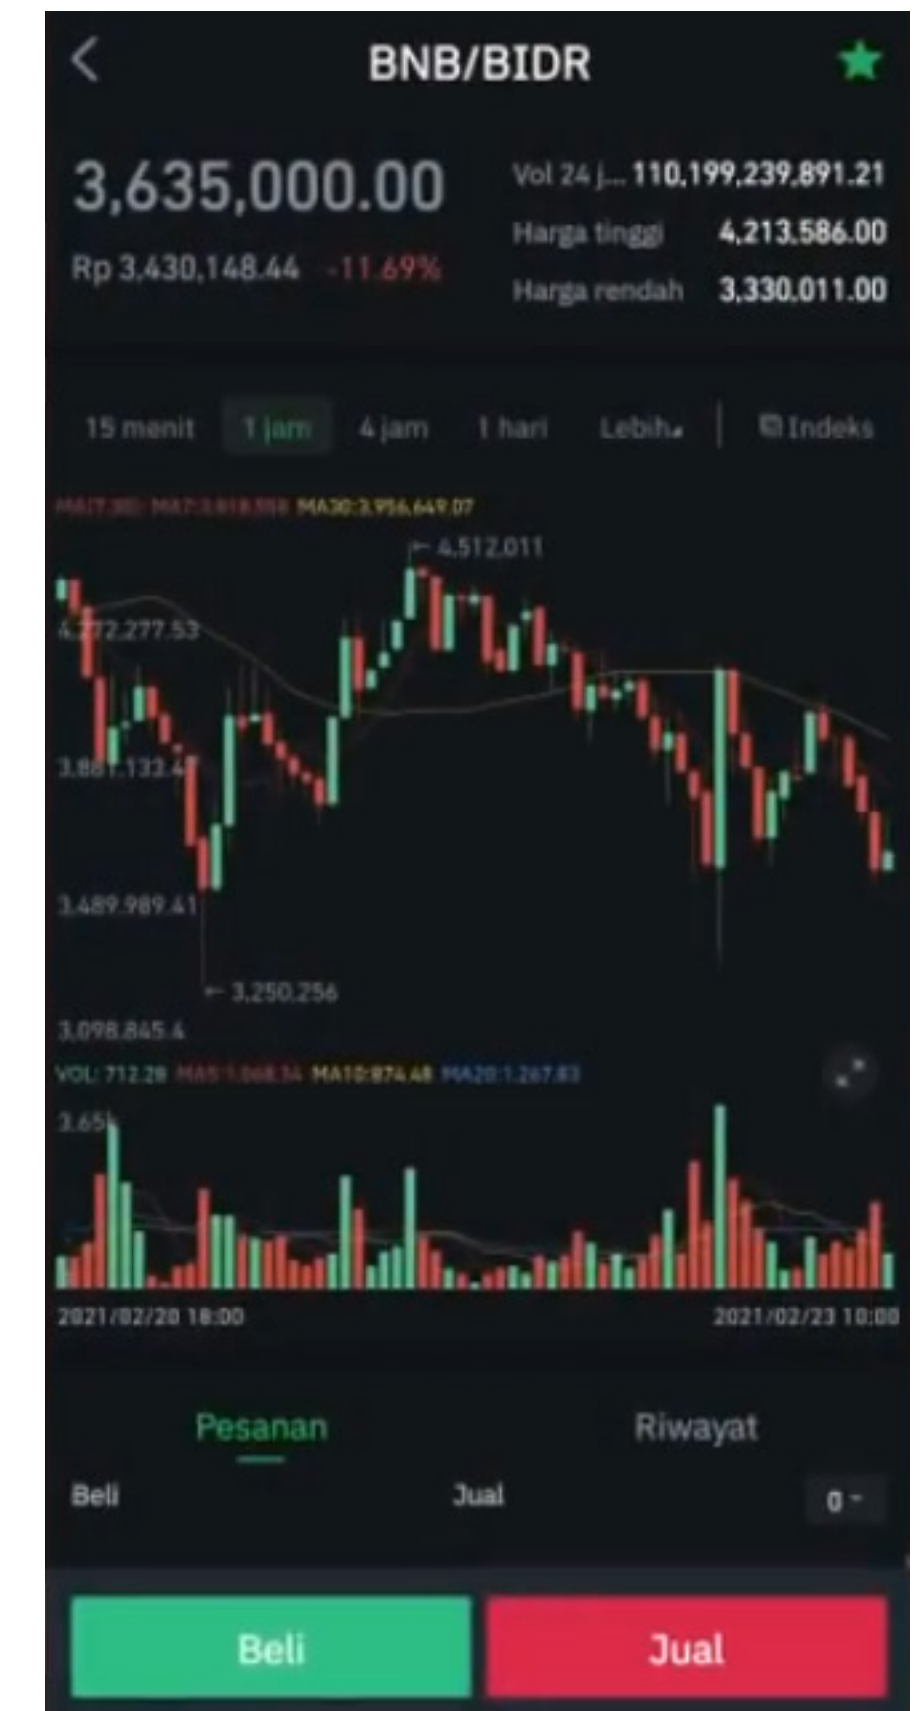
BNB/BIDR

3,635,000.00
Rp 3,430,148.44 -11.69%

Vol 24 j... 110,199,239,891.21
Harga tinggi 4,213,586.00
Harga rendah 3,330,011.00

15 menit 1 jam 4 jam 1 hari Lebih Indeks

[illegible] MA30:3,956,649.07

4,512,011
4,272,277.53
3,881,133.4
3,489,989.41
3,250,256
3,098,845.4

VOL: 712.28 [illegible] MA10:874.48 MA20:1,267.83
3.65k

2021/02/20 18:00 2021/02/23 10:00

Pesanan Riwayat

Beli Jual 0

Beli Jual